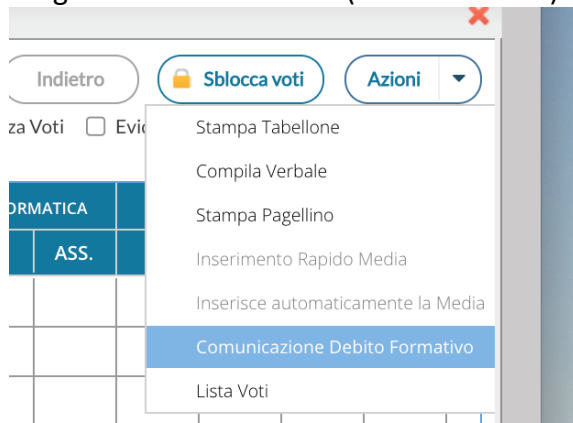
Indietro

Sblocca voti

Azioni

za Voti

Evi

ORMATICA

ASS.

Stampa Tabellone

Compila Verbale

Stampa Pagellino

Inserimento Rapido Media

Inserisce automaticamente la Media

Comunicazione Debito Formativo

Lista Voti